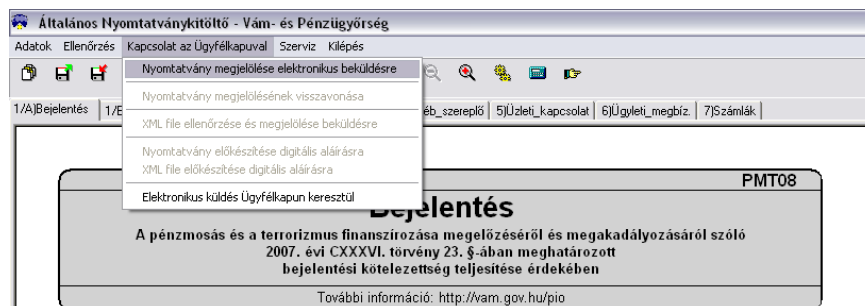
Általános Nyomtatványkitöltő - Vám- és Pénzügyőrség

Adatok Ellenőrzés Kapcsolat az Ügyfélkapuval Szerviz Kilépés

Nyomtatvány megjelölése elektronikus beküldésre

Nyomtatvány megjelölésének visszavonása

XML file ellenőrzése és megjelölése beküldésre

Nyomtatvány előkészítése digitális aláírásra

XML file előkészítése digitális aláírásra

Elektronikus küldés Ügyfélkapun keresztül

1/A)Bejelentés | 1/E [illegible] éb_szereplő | 5)Üzleti_kapcsolat | 6)Ügyleti_megbíz. | 7)Számlák

PMT08

Bejelentés

A pénzmosás és a terrorizmus finanszírozása megelőzéséről és megakadályozásáról szóló 2007. évi CXXXVI. törvény 23. §-ában meghatározott bejelentési kötelezettség teljesítése érdekében

További információ: http://vam.gov.hu/pio